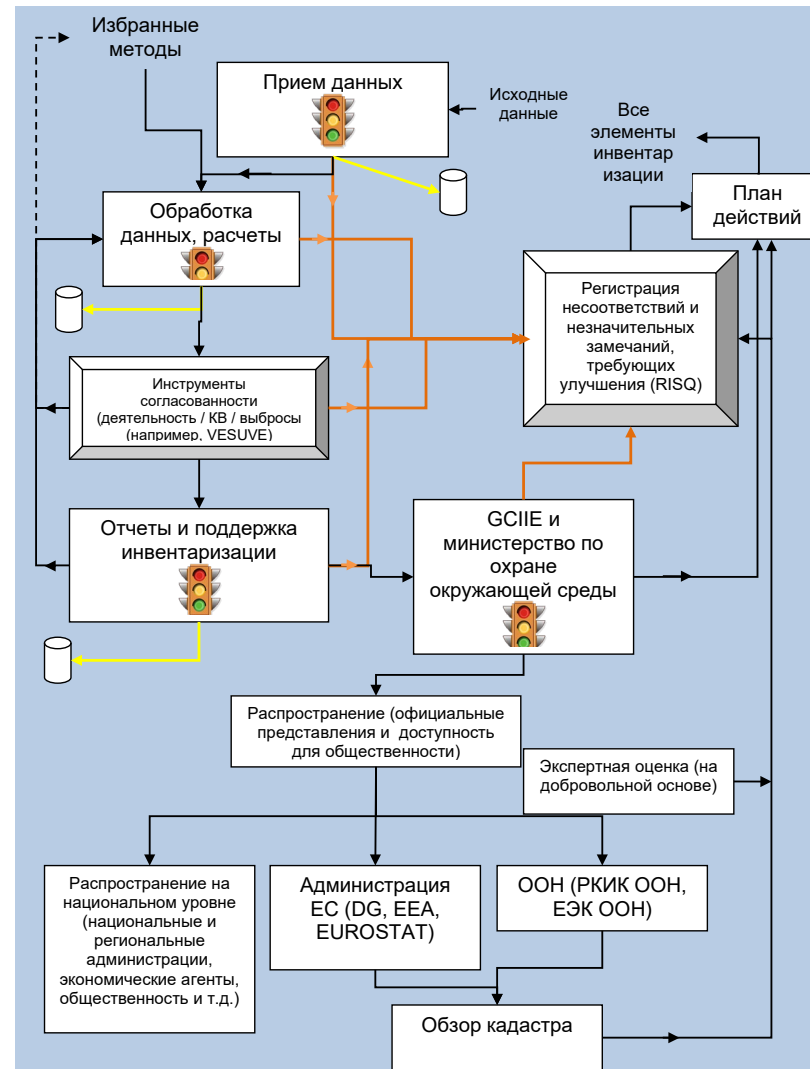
Избранные методы

Прием данных

Исходные данные

Все элементы инвентар изации

План действий

Обработка данных, расчеты

Регистрация несоответствий и незначительных замечаний, требующих улучшения (RISQ)

Инструменты согласованности (деятельность / КВ / выбросы (например, VESUVE)

Отчеты и поддержка инвентаризации

GCIIE и министерство по охране окружающей среды

Распространение (официальные представления и доступность для общественности)

Экспертная оценка (на добровольной основе)

Распространение на национальном уровне (национальные и региональные администрации, экономические агенты, общественность и т.д.)

Администрация ЕС (DG, EEA, EUROSTAT)

ООН (РКИК ООН, ЕЭК ООН)

Обзор кадастра